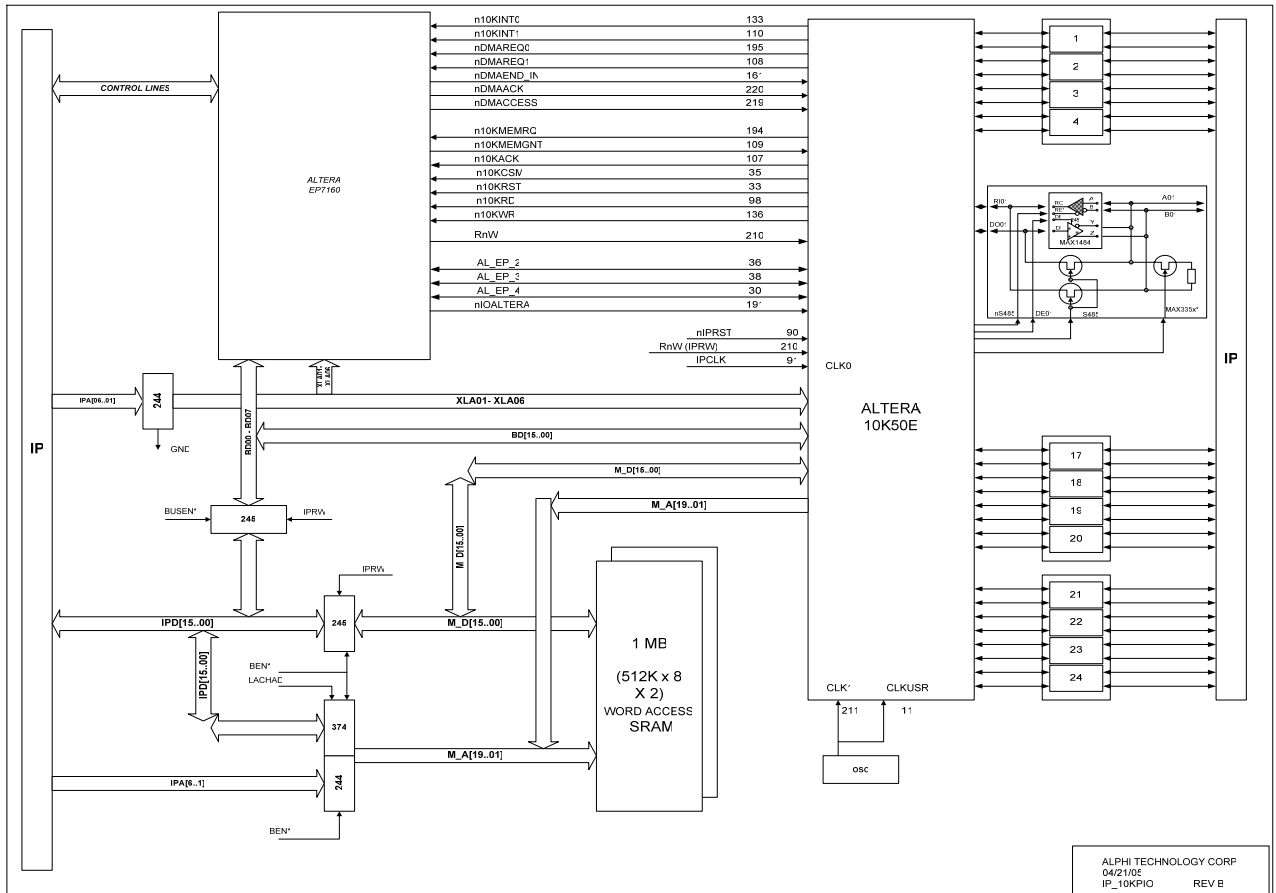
CONTROL LINES

ALTERA
EP7160

n10KINT0 133
n10KINT1 110
nDMAREQ0 195
nDMAREQ1 108
nDMAEND_IN 161
nDMAACK 220
nDMACCESS 219

n10KMEMRQ 194
n10KMEMGNT 109
n10KACK 107
n10KCSM 35
n10KRST 33
n10KRD 98
n10KWR 136
RnW 210

AL_EP_2 36
AL_EP_3 38
AL_EP_4 30
nIOALTERA 191

nIPRST 90
RnW (IPRW) 210
IPCLK 91

CLK0

ALTERA
10K50E

CLK1 CLKUSR
211 11

OSC

1
2
3
4

RI0
DO0
MAX1484
A01
B0
nS485
DE0
S485
MAX335x*

17
18
19
20

21
22
23
24

IP

IP

IPA[06..01]
244
GND
XLA01- XLA06
BD00 - BD07
BD[15..00]
M_D[15..00]
M_A[19..01]
BUSEN*
245
IPRW
IPRW
M_D[15..00]
IPD[15..00]
245
M_D[15..00]
IPD[15..00]
BEN*
LACHAD
374
M_A[19..01]
IPA[6..1]
244
BEN*

1 MB
(512K x 8 X 2)
WORD ACCESS
SRAM

ALPHI TECHNOLOGY CORP
04/21/05
IP_10KPIO REV B